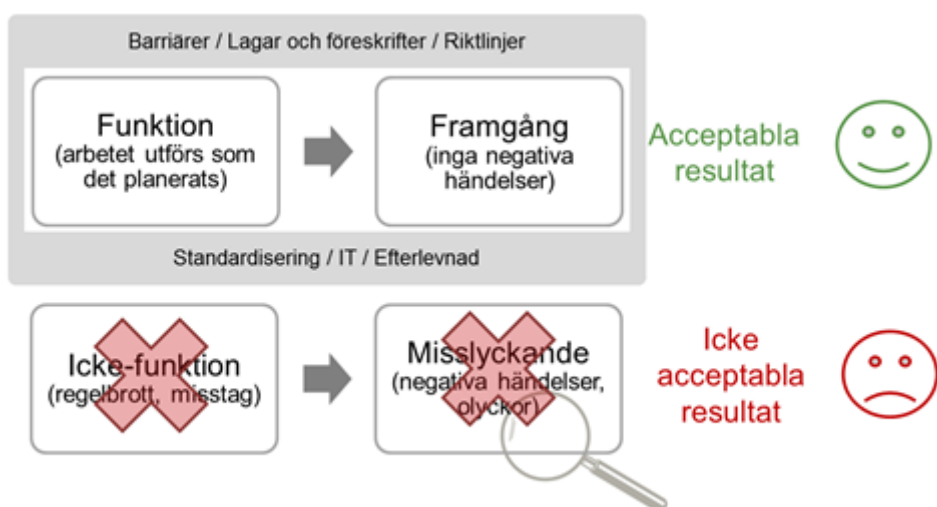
Barriärer / Lagar och föreskrifter / Riktlinjer

Funktion
(arbetet utförs som det planerats)

Framgång
(inga negativa händelser)

Acceptabla resultat

Standardisering / IT / Efterlevnad

Icke-funktion
(regelbrott, misstag)

Misslyckande
(negativa händelser, olyckor)

Icke acceptabla resultat